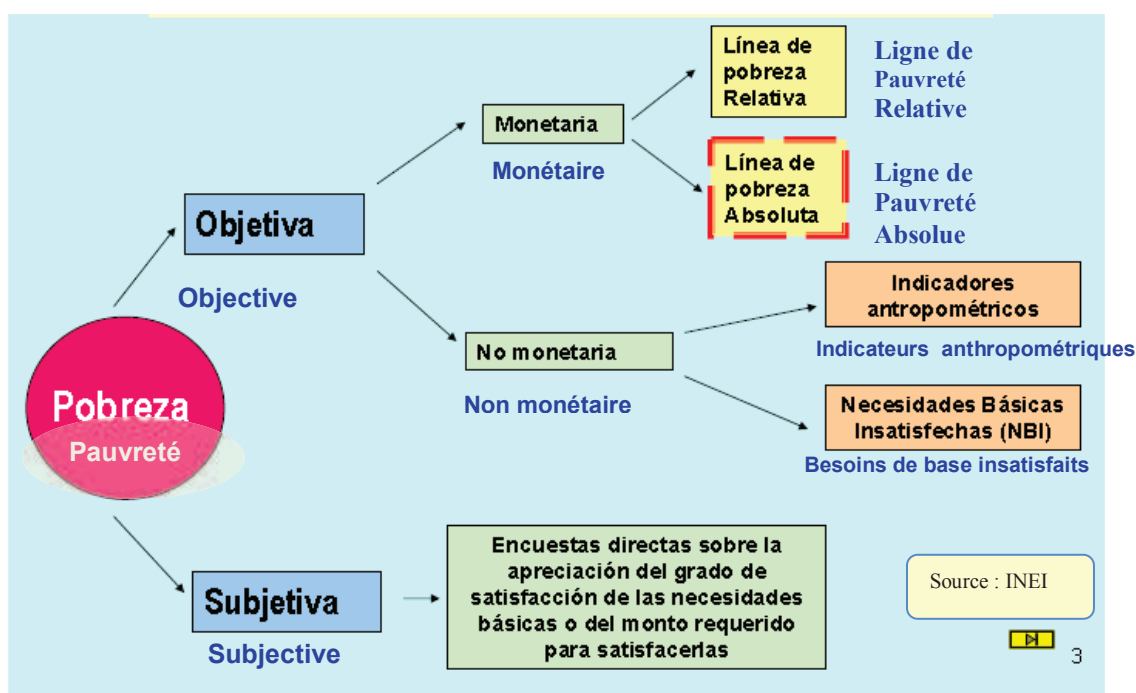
Pobreza
Pauvreté

Objetiva
Objective

Monetaria
Monétaire

Línea de pobreza Relativa
Ligne de Pauvreté Relative

Línea de pobreza Absoluta
Ligne de Pauvreté Absolue

No monetaria
Non monétaire

Indicadores antropométricos
Indicateurs anthropométriques

Necesidades Básicas Insatisfechas (NBI)
Besoins de base insatisfaits

Subjetiva
Subjective

Encuestas directas sobre la apreciación del grado de satisfacción de las necesidades básicas o del monto requerido para satisfacerlas

Source : INEI

3